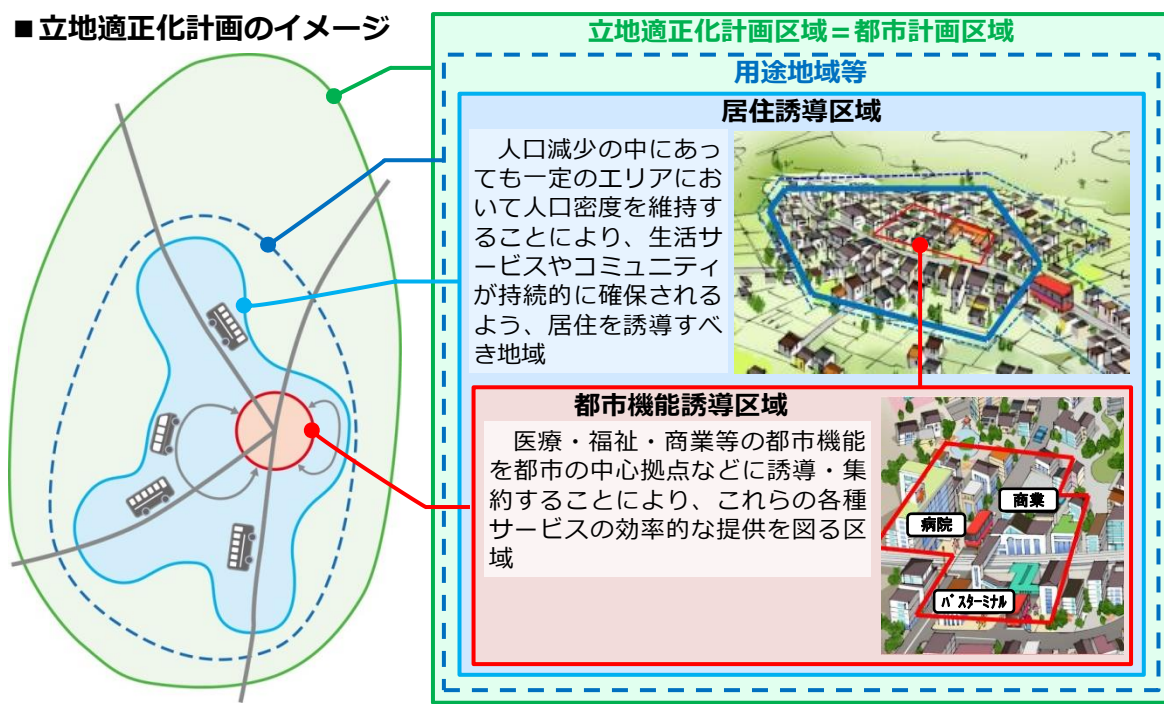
■立地適正化計画のイメージ

立地適正化計画区域＝都市計画区域

用途地域等

居住誘導区域

人口減少の中にあっても一定のエリアにおいて人口密度を維持することにより、生活サービスやコミュニティが持続的に確保されるよう、居住を誘導すべき地域

都市機能誘導区域

医療・福祉・商業等の都市機能を都市の中心拠点などに誘導・集約することにより、これらの各種サービスの効率的な提供を図る区域

商業

病院

バスターミナル